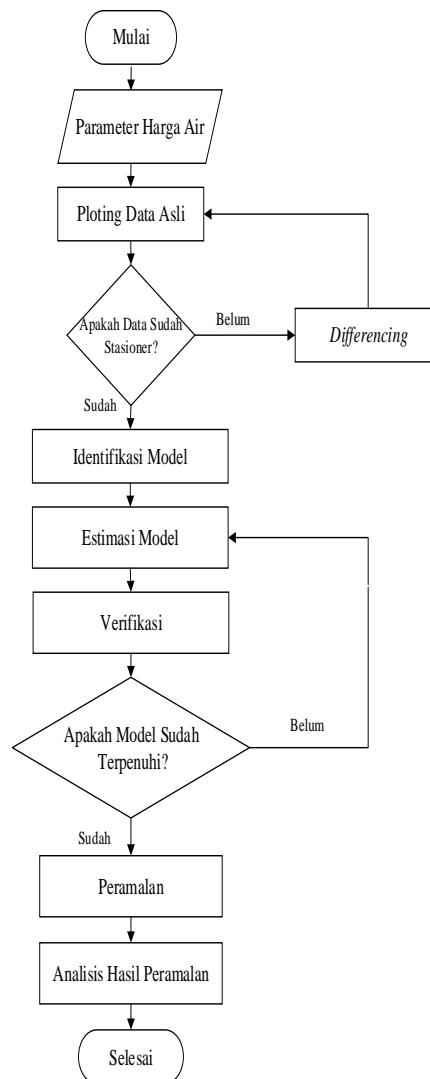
Mulai

Parameter Harga Air

Ploting Data Asli

Apakah Data Sudah Stasioner?

Belum

Differencing

Sudah

Identifikasi Model

Estimasi Model

Verifikasi

Apakah Model Sudah Terpenuhi?

Belum

Sudah

Peramalan

Analisis Hasil Peramalan

Selesai